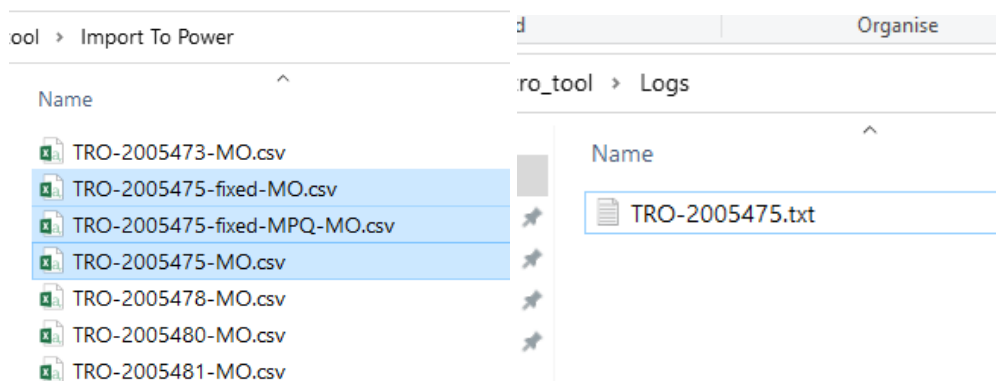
ool › Import To Power

Name

TRO-2005473-MO.csv
TRO-2005475-fixed-MO.csv
TRO-2005475-fixed-MPQ-MO.csv
TRO-2005475-MO.csv
TRO-2005478-MO.csv
TRO-2005480-MO.csv
TRO-2005481-MO.csv

d

Organise

ro_tool › Logs

Name

TRO-2005475.txt